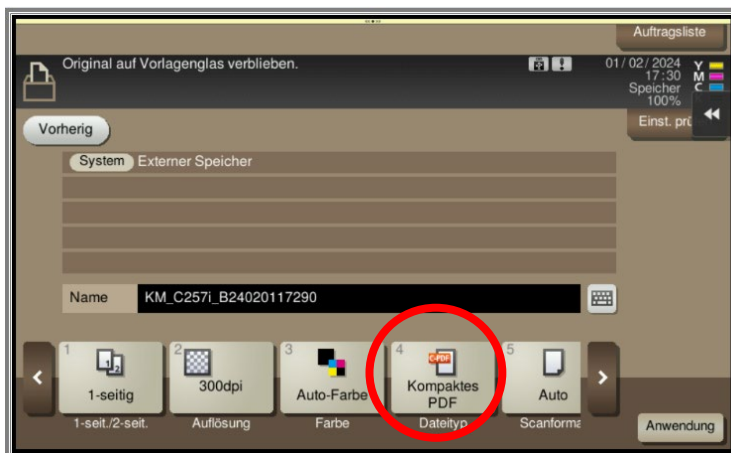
Auftragsliste

Original auf Vorlagenglas verblieben.

01/02/2024
17:30
Speicher
100%

Y
M
C

Einst. prü

Vorherig

System Externer Speicher

Name KM_C257i_B24020117290

1
1-seitig
1-seit./2-seit.

2
300dpi
Auflösung

3
Auto-Farbe
Farbe

4
C-PDF
Kompaktes PDF
Dateityp

5
Auto
Scanforma

Anwendung